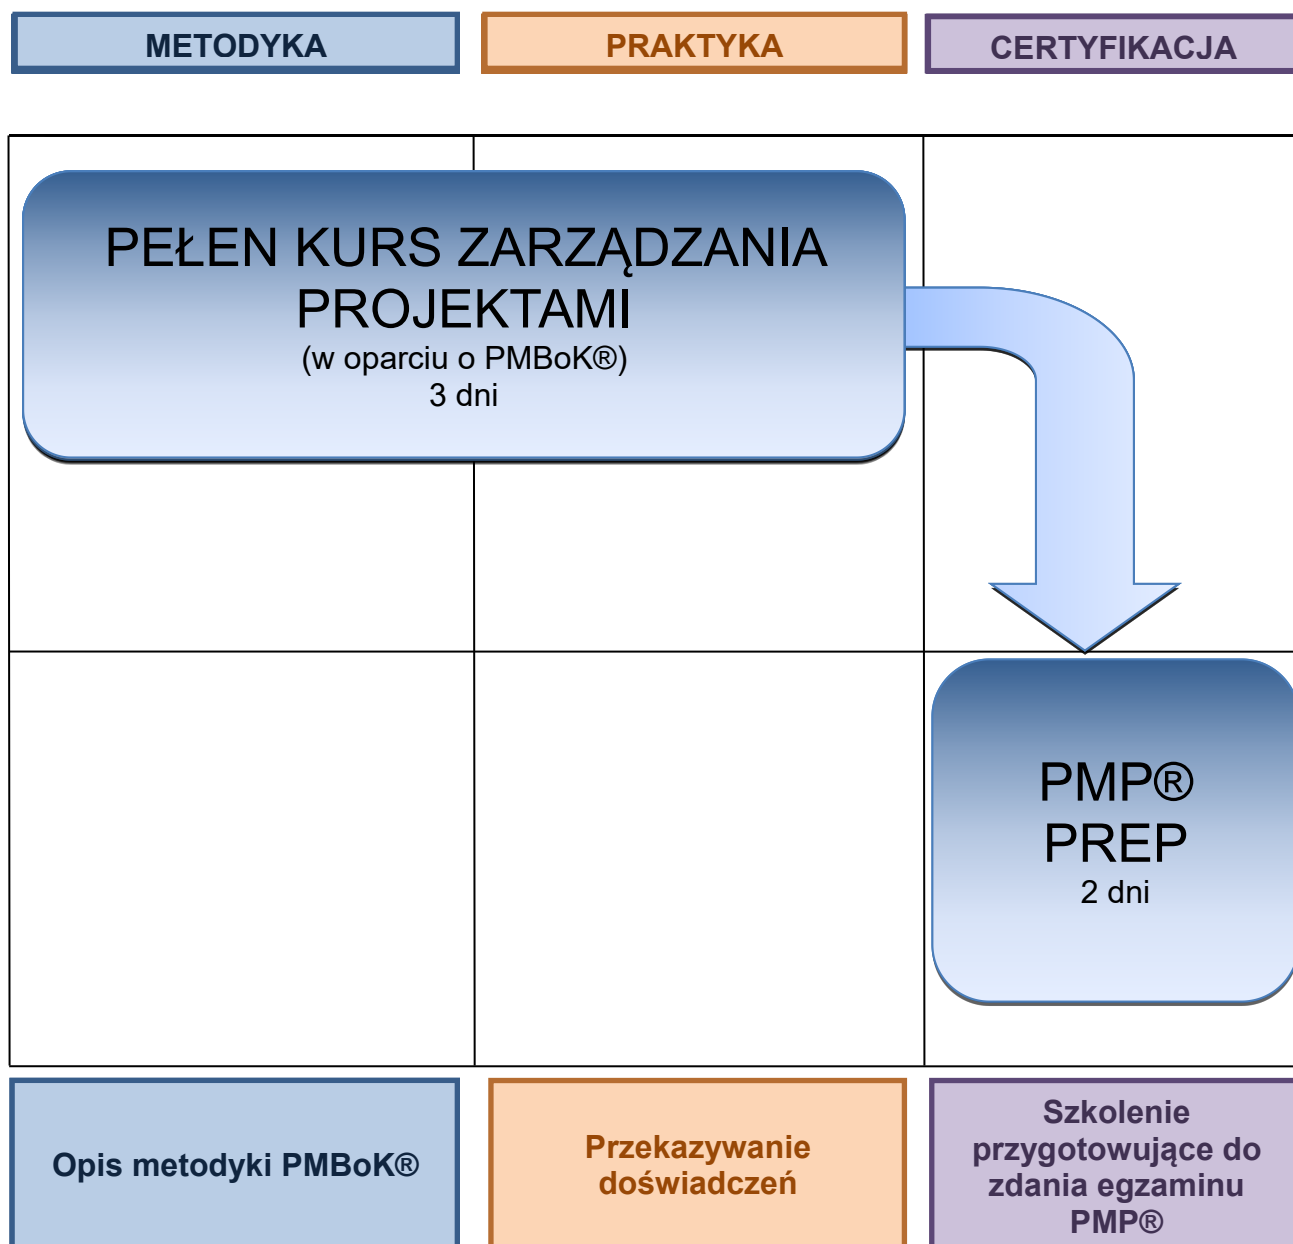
METODYKA

PRAKTYKA

CERTYFIKACJA

PEŁEN KURS ZARZĄDZANIA PROJEKTAMI
(w oparciu o PMBoK®)
3 dni

PMP®
PREP
2 dni

Opis metodyki PMBoK®

Przekazywanie doświadczeń

Szkolenie przygotowujące do zdania egzaminu PMP®